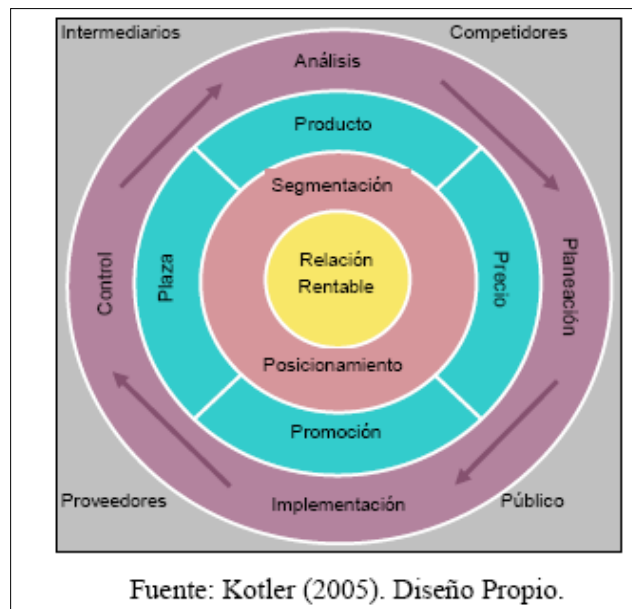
Intermediarios

Competidores

Análisis

Producto

Segmentación

Control

Plaza

Relación Rentable

Precio

Planeación

Posicionamiento

Promoción

Proveedores

Implementación

Público

Fuente: Kotler (2005). Diseño Propio.